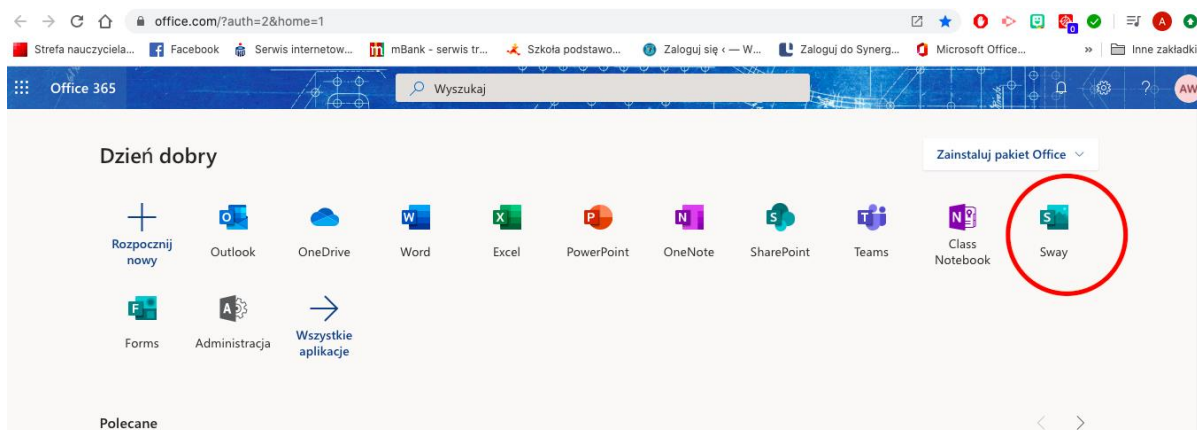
office.com/?auth=2&home=1

Strefa nauczyciela... Facebook Serwis internetow... mBank - serwis tr... Szkoła podstawo... Zaloguj się ‹ — W... Zaloguj do Synerg... Microsoft Office... » Inne zakładki

Office 365 Wyszukaj AW

Dzień dobry

Zainstaluj pakiet Office

Rozpocznij nowy

Outlook

OneDrive

Word

Excel

PowerPoint

OneNote

SharePoint

Teams

Class Notebook

Sway

Forms

Administracja

Wszystkie aplikacje

Polecane